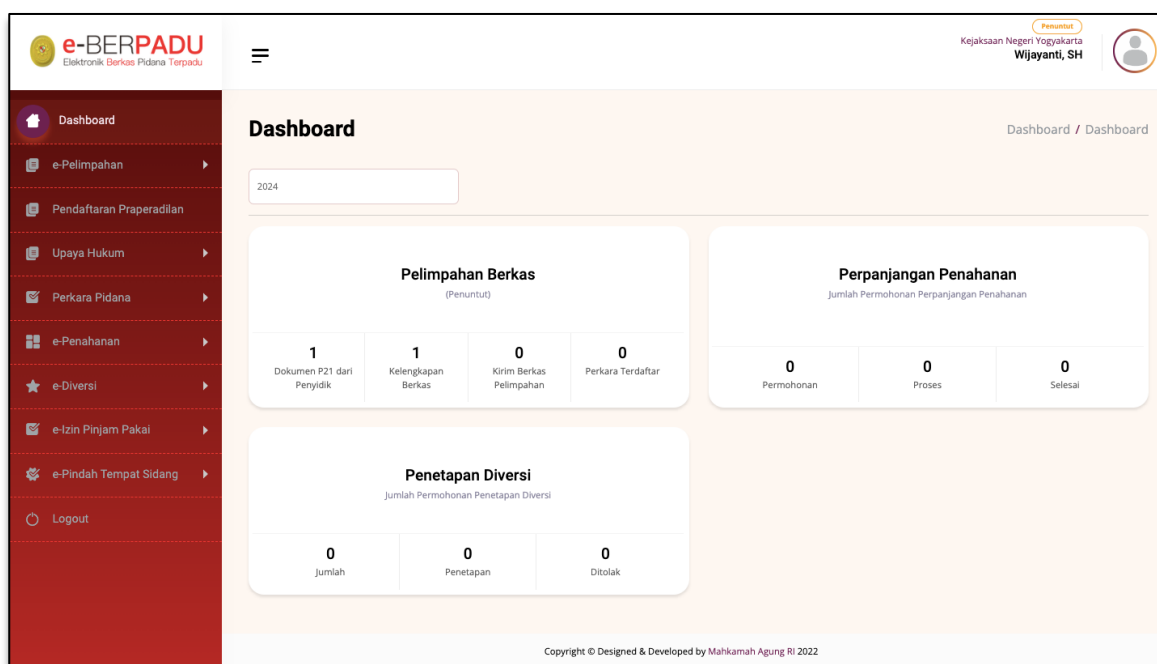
e-BERPADU
Elektronik Berkas Pidana Terpadu

Penuntut
Kejaksaan Negeri Yogyakarta
Wijayanti, SH

Dashboard
e-Pelimpahan
Pendaftaran Praperadilan
Upaya Hukum
Perkara Pidana
e-Penahanan
e-Diversi
e-Izin Pinjam Pakai
e-Pindah Tempat Sidang
Logout

Dashboard

Dashboard / Dashboard

2024

Pelimpahan Berkas
(Penuntut)

| 1 | 1 | 0 | 0 |
|---|---|---|---|
| Dokumen P21 dari Penyidik | Kelengkapan Berkas | Kirim Berkas Pelimpahan | Perkara Terdaftar |

Perpanjangan Penahanan
Jumlah Permohonan Perpanjangan Penahanan

| 0 | 0 | 0 |
|---|---|---|
| Permohonan | Proses | Selesai |

Penetapan Diversi
Jumlah Permohonan Penetapan Diversi

| 0 | 0 | 0 |
|---|---|---|
| Jumlah | Penetapan | Ditolak |

Copyright © Designed & Developed by Mahkamah Agung RI 2022